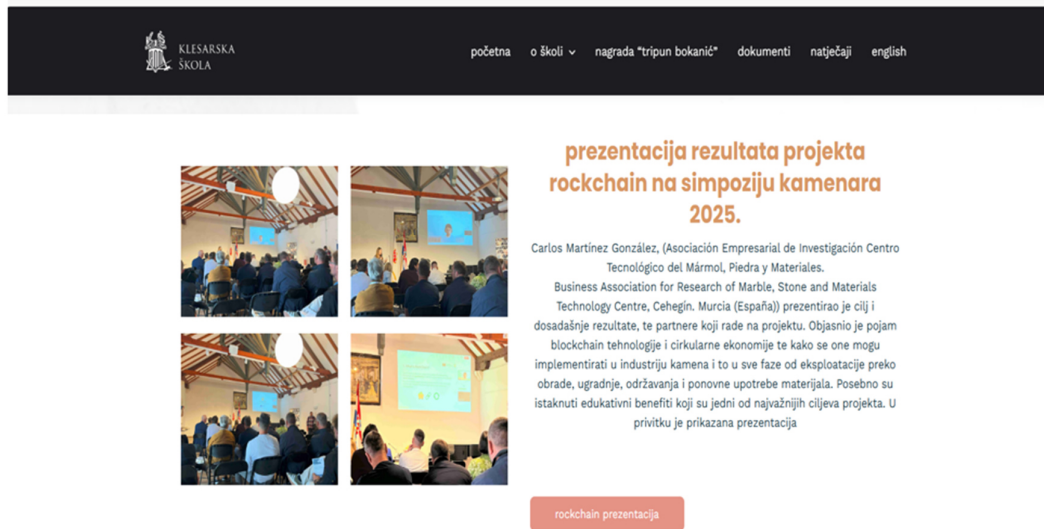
KLESARSKA ŠKOLA

početna o školi nagrada "tripun bokanić" dokumenti natječaji english

prezentacija rezultata projekta rockchain na simpoziju kamenara 2025.

Carlos Martínez González, (Asociación Empresarial de Investigación Centro Tecnológico del Mármol, Piedra y Materiales. Business Association for Research of Marble, Stone and Materials Technology Centre, Cehegín. Murcia (España)) prezentirao je cilj i dosadašnje rezultate, te partnere koji rade na projektu. Objasnio je pojam blockchain tehnologije i cirkularne ekonomije te kako se one mogu implementirati u industriju kamena i to u sve faze od eksploatacije preko obrade, ugradnje, održavanja i ponovne upotrebe materijala. Posebno su istaknuti edukativni benefiti koji su jedni od najvažnijih ciljeva projekta. U privitku je prikazana prezentacija

rockchain prezentacija